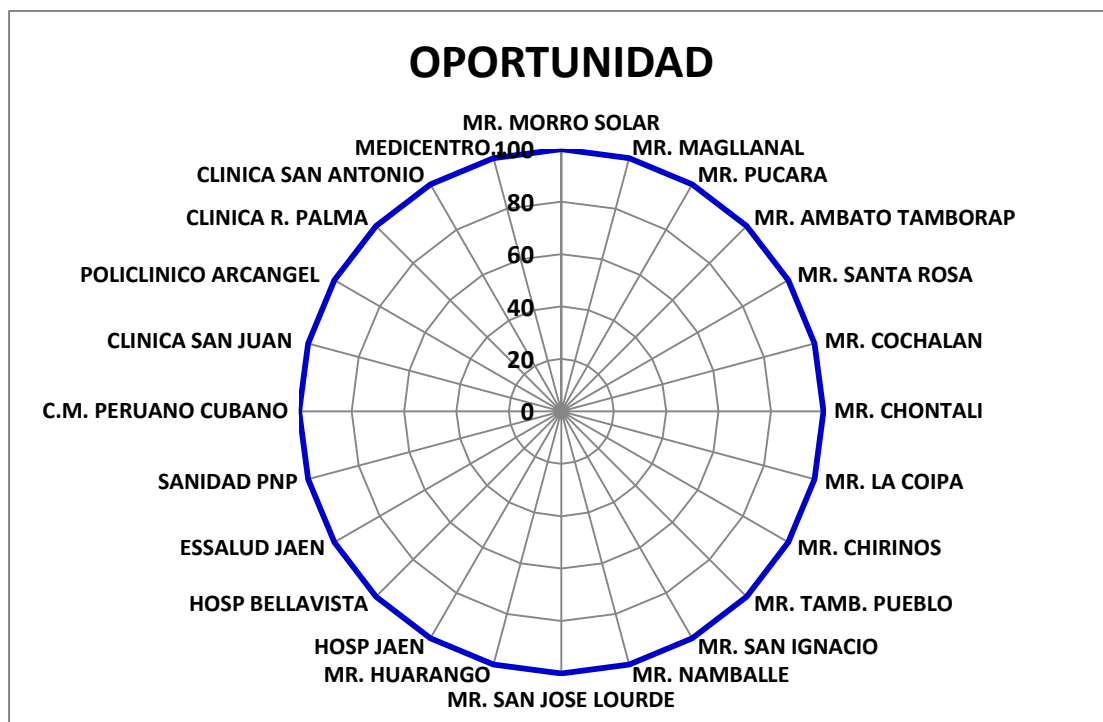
OPORTUNIDAD

MR. MORRO SOLAR
MR. MAGLLANAL
MR. PUCARA
MR. AMBATO TAMBORAP
MR. SANTA ROSA
MR. COCHALAN
MR. CHONTALI
MR. LA COIPA
MR. CHIRINOS
MR. TAMB. PUEBLO
MR. SAN IGNACIO
MR. NAMBALLE
MR. SAN JOSE LOURDE
MR. HUARANGO
HOSP JAEN
HOSP BELLAVISTA
ESSALUD JAEN
SANIDAD PNP
C.M. PERUANO CUBANO
CLINICA SAN JUAN
POLICLINICO ARCANGEL
CLINICA R. PALMA
CLINICA SAN ANTONIO
MEDICENTRO

100
80
60
40
20
0